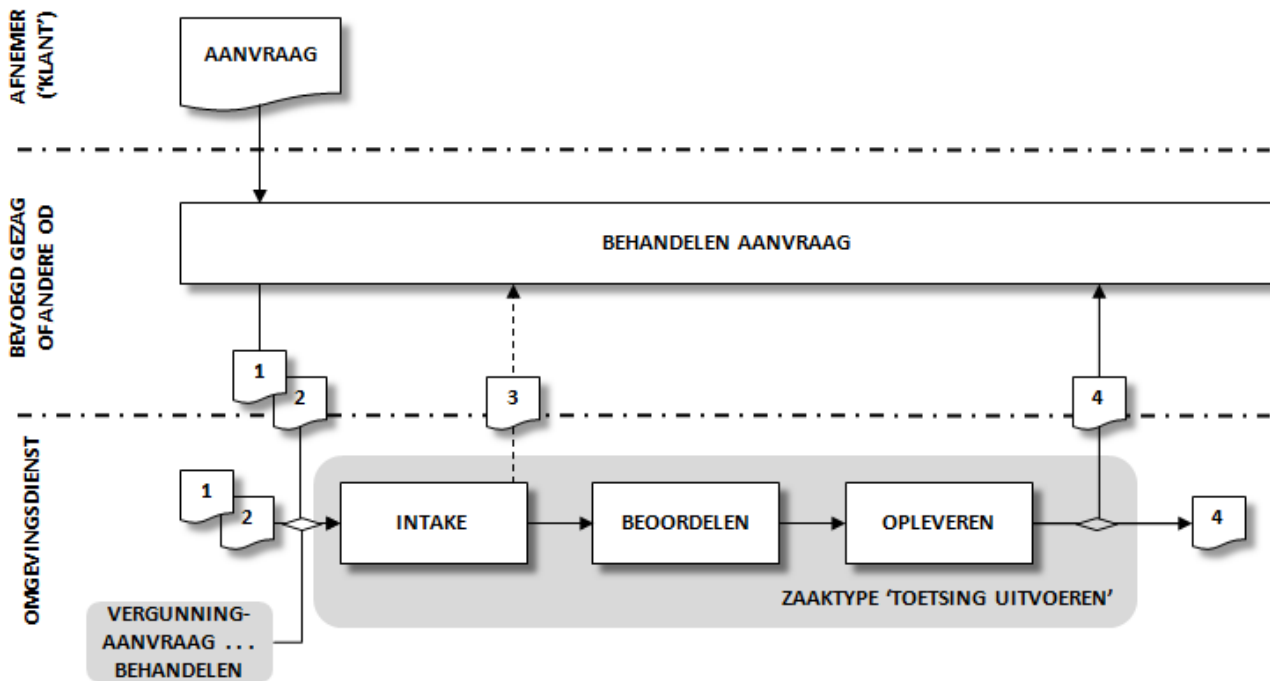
AFNEMER ('KLANT')

AANVRAAG

BEVOEGD GEZAG OF ANDERE OD

BEHANDELEN AANVRAAG

1

2

3

4

OMGEVINGSDIENST

1

2

INTAKE

BEOORDELEN

OPLEVEREN

4

ZAAKTYPE 'TOETSING UITVOEREN'

VERGUNNING-AANVRAAG . . . BEHANDELEN